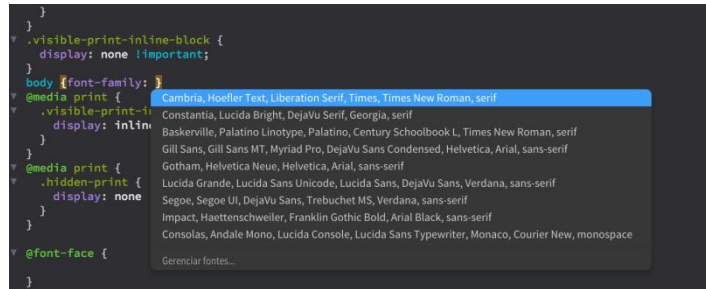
}
}
.visible-print-inline-block {
display: none !important;
}
body {font-family: }
@media print {
.visible-print-i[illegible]
display: inlin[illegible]
}
}
@media print {
.hidden-print {
display: none
}
}
@font-face {

}

Cambria, Hoefler Text, Liberation Serif, Times, Times New Roman, serif
Constantia, Lucida Bright, DejaVu Serif, Georgia, serif
Baskerville, Palatino Linotype, Palatino, Century Schoolbook L, Times New Roman, serif
Gill Sans, Gill Sans MT, Myriad Pro, DejaVu Sans Condensed, Helvetica, Arial, sans-serif
Gotham, Helvetica Neue, Helvetica, Arial, sans-serif
Lucida Grande, Lucida Sans Unicode, Lucida Sans, DejaVu Sans, Verdana, sans-serif
Segoe, Segoe UI, DejaVu Sans, Trebuchet MS, Verdana, sans-serif
Impact, Haettenschweiler, Franklin Gothic Bold, Arial Black, sans-serif
Consolas, Andale Mono, Lucida Console, Lucida Sans Typewriter, Monaco, Courier New, monospace
Gerenciar fontes...